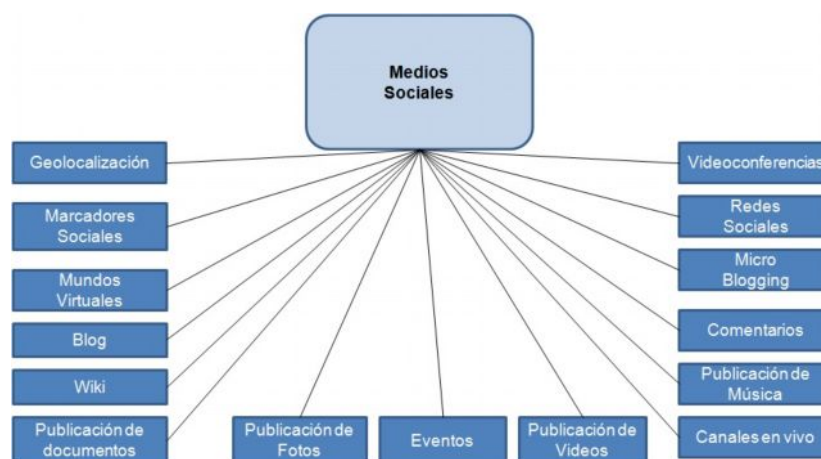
Medios Sociales

Geolocalización

Marcadores Sociales

Mundos Virtuales

Blog

Wiki

Publicación de documentos

Publicación de Fotos

Eventos

Publicación de Videos

Videoconferencias

Redes Sociales

Micro Blogging

Comentarios

Publicación de Música

Canales en vivo